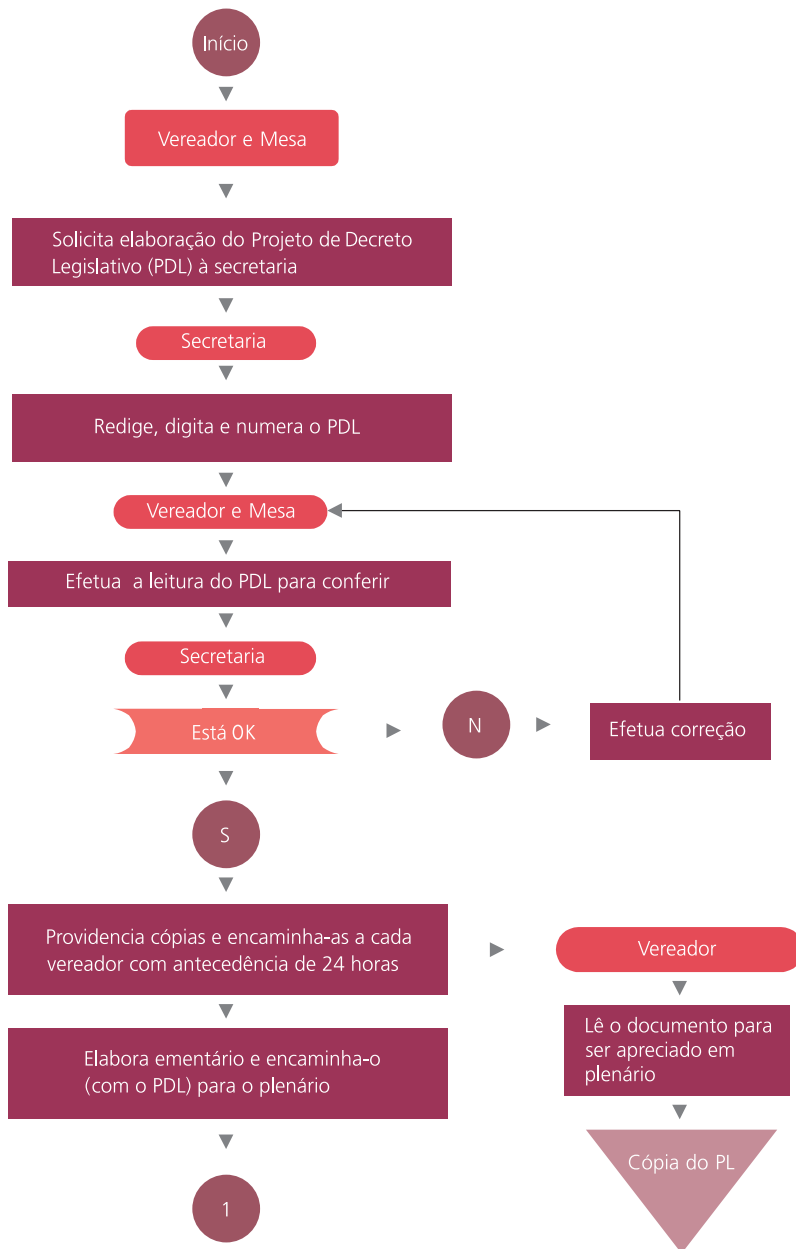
Início

Vereador e Mesa

Solicita elaboração do Projeto de Decreto Legislativo (PDL) à secretaria

Secretaria

Redige, digita e numera o PDL

Vereador e Mesa

Efetua a leitura do PDL para conferir

Secretaria

Está OK

N

Efetua correção

S

Providencia cópias e encaminha-as a cada vereador com antecedência de 24 horas

Vereador

Lê o documento para ser apreciado em plenário

Cópia do PL

Elabora ementário e encaminha-o (com o PDL) para o plenário

1